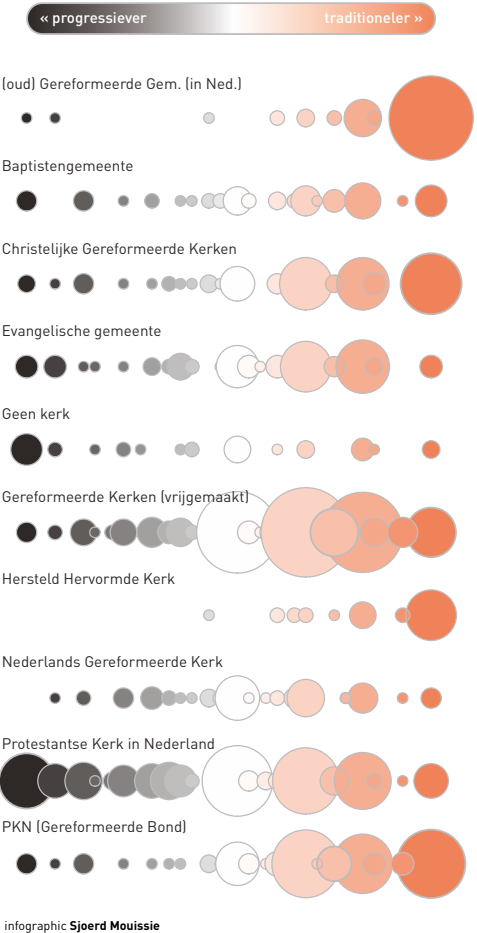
« progressiever

traditioneler »

(oud) Gereformeerde Gem. (in Ned.)

Baptistengemeente

Christelijke Gereformeerde Kerken

Evangelische gemeente

Geen kerk

Gereformeerde Kerken (vrijgemaakt)

Hersteld Hervormde Kerk

Nederlands Gereformeerde Kerk

Protestantse Kerk in Nederland

PKN (Gereformeerde Bond)

infographic **Sjoerd Mouissie**